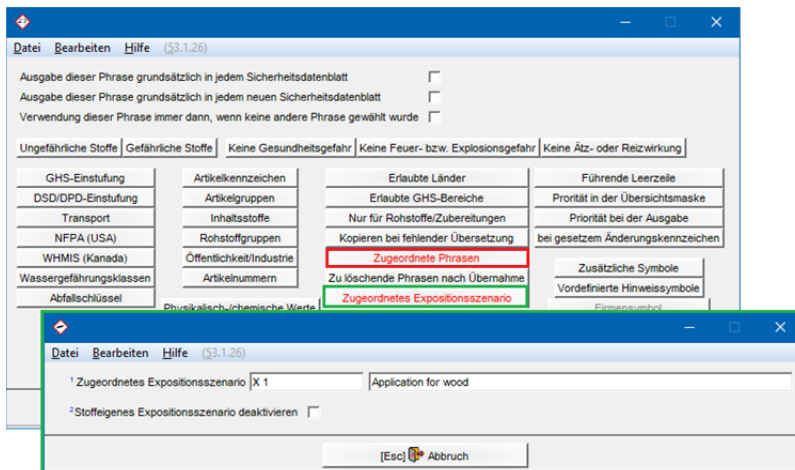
Datei Bearbeiten Hilfe (53.1.26)

Ausgabe dieser Phrase grundsätzlich in jedem Sicherheitsdatenblatt
Ausgabe dieser Phrase grundsätzlich in jedem neuen Sicherheitsdatenblatt
Verwendung dieser Phrase immer dann, wenn keine andere Phrase gewählt wurde

Ungefährliche Stoffe | Gefährliche Stoffe | Keine Gesundheitsgefahr | Keine Feuer- bzw. Explosionsgefahr | Keine Ätz- oder Reizwirkung

GHS-Einstufung
DSD/DPD-Einstufung
Transport
NFPA (USA)
WHMIS (Kanada)
Wassergefährungsklassen
Abfallschlüssel

Artikelkennzeichen
Artikelgruppen
Inhaltsstoffe
Rohstoffgruppen
Öffentlichkeit/Industrie
Artikelnummern
Physikalisch-/chemische Werte

Erlaubte Länder
Erlaubte GHS-Bereiche
Nur für Rohstoffe/Zubereitungen
Kopieren bei fehlender Übersetzung
Zugeordnete Phrasen
Zu löschende Phrasen nach Übernahme
Zugeordnetes Expositionsszenario

Führende Leerzeile
Priorität in der Übersichtsmaske
Priorität bei der Ausgabe
bei gesetzem Änderungskennzeichen
Zusätzliche Symbole
Vordefinierte Hinweissymbole
Firmensymbol

Datei Bearbeiten Hilfe (53.1.26)

$^1$ Zugeordnetes Expositionsszenario X 1 Application for wood

$^2$ Stoffeigenes Expositionsszenario deaktivieren

[Esc] Abbruch